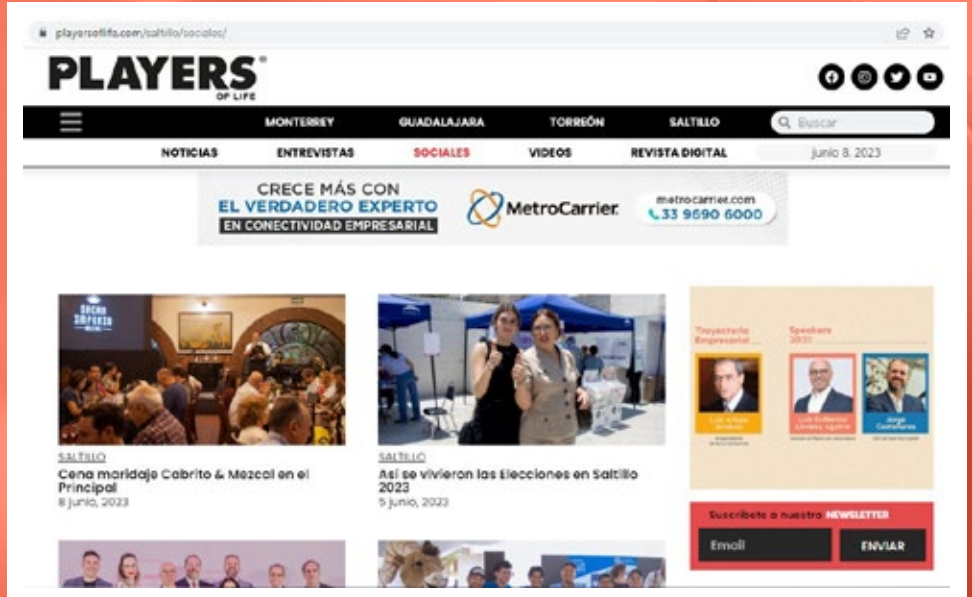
playersoflife.com/saltillo/sociales/

PLAYERS OF LIFE

MONTERREY GUADALAJARA TORREÓN SALTILLO

Buscar

NOTICIAS ENTREVISTAS SOCIALES VIDEOS REVISTA DIGITAL

junio 8, 2023

CRECE MÁS CON EL VERDADERO EXPERTO EN CONECTIVIDAD EMPRESARIAL

MetroCarrier

metrocarrier.com
33 9690 6000

SALTILLO
Cena maridaje Cabrito & Mezcal en el Principal
8 junio, 2023

SALTILLO
Así se vivieron las Elecciones en Saltillo 2023
5 junio, 2023

Trayectoria Empresarial
Speakers 2023

Suscríbete a nuestro NEWSLETTER

Email

ENVIAR